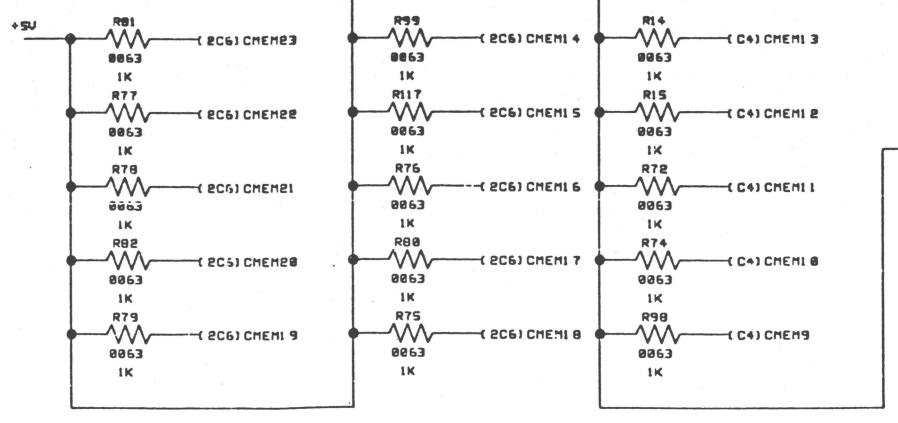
+5V

R81
0063
1K
(2C6) CMEM23

R77
0063
1K
(2C6) CMEM22

R78
0063
1K
(2C6) CMEM21

R82
0063
1K
(2C5) CMEM20

R79
0063
1K
(2C6) CMEM1 9

R99
0063
1K
(2C6) CMEM1 4

R117
0063
1K
(2C6) CMEM1 5

R76
0063
1K
(2C6) CMEM1 6

R80
0063
1K
(2C6) CMEM1 7

R75
0063
1K
(2C6) CMEM1 8

R14
0063
1K
(C4) CMEM1 3

R15
0063
1K
(C4) CMEM1 2

R72
0063
1K
(C4) CMEM1 1

R74
0063
1K
(C4) CMEM1 0

R98
0063
1K
(C4) CMEM9